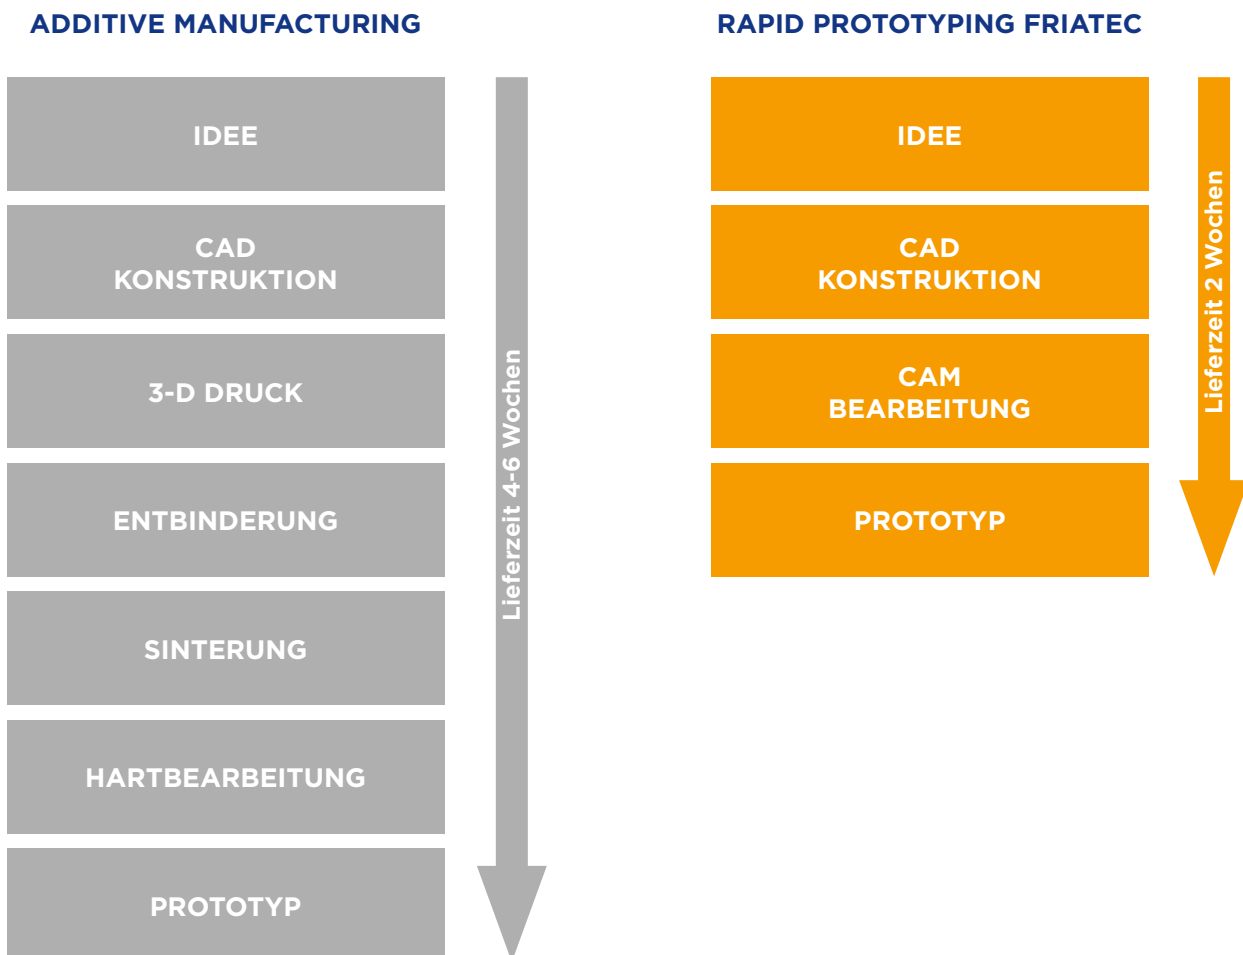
ADDITIVE MANUFACTURING

IDEE

CAD KONSTRUKTION

3-D DRUCK

ENTBINDERUNG

SINTERUNG

HARTBEARBEITUNG

PROTOTYP

Lieferzeit 4-6 Wochen

RAPID PROTOTYPING FRIATEC

IDEE

CAD KONSTRUKTION

CAM BEARBEITUNG

PROTOTYP

Lieferzeit 2 Wochen